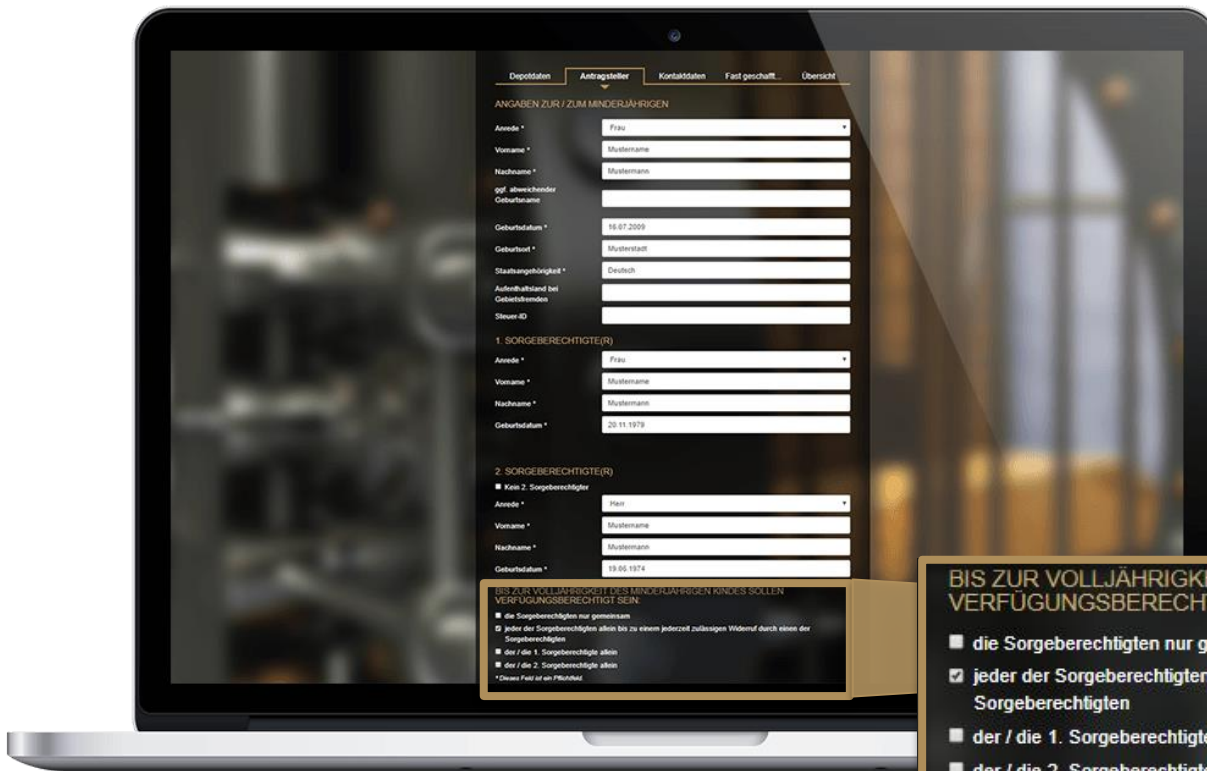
Depotdaten | Antragsteller | Kontaktdaten | Fast geschafft... | Übersicht

ANGABEN ZUR / ZUM MINDERJÄHRIGEN

Anrede * Frau
Vorname * Mustername
Nachname * Mustermann
ggf. abweichender Geburtsname
Geburtsdatum * 16.07.2009
Geburtsort * Musterstadt
Staatsangehörigkeit * Deutsch
Aufenthaltsland bei Gebietsfremden
Steuer-ID

1. SORGEBERECHTIGTE(R)

Anrede * Frau
Vorname * Mustername
Nachname * Mustermann
Geburtsdatum * 20.11.1979

2. SORGEBERECHTIGTE(R)

Kein 2. Sorgeberechtigter
Anrede * Herr
Vorname * Mustername
Nachname * Mustermann
Geburtsdatum * 19.06.1974

BIS ZUR VOLLJÄHRIGKEIT DES MINDERJÄHRIGEN KINDES SOLLEN VERFÜGUNGSBERECHTIGT SEIN:

die Sorgeberechtigten nur gemeinsam
jeder der Sorgeberechtigten allein bis zu einem jederzeit zulässigen Widerruf durch einen der Sorgeberechtigten
der / die 1. Sorgeberechtigte allein
der / die 2. Sorgeberechtigte allein
* Dieses Feld ist ein Pflichtfeld.

BIS ZUR VOLLJÄHRIGK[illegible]
VERFÜGUNGSBERECH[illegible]
die Sorgeberechtigten nur g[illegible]
jeder der Sorgeberechtigten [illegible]
Sorgeberechtigten
der / die 1. Sorgeberechtigt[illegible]
der / die 2. Sorgeberechtigt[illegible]